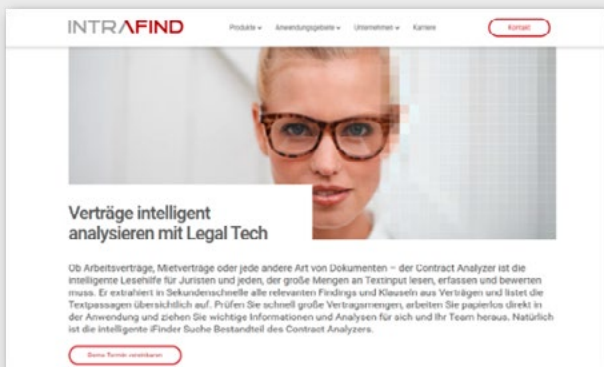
INTRAFIND

Produkte ▾ Anwendungsgebiete ▾ Unternehmen ▾ Karriere

Kontakt

Verträge intelligent analysieren mit Legal Tech

Ob Arbeitsverträge, Mietverträge oder jede andere Art von Dokumenten – der Contract Analyzer ist die intelligente Lesehilfe für Juristen und jeden, der große Mengen an Textinput lesen, erfassen und bewerten muss. Er extrahiert in Sekundenschnelle alle relevanten Findings und Klauseln aus Verträgen und listet die Textpassagen übersichtlich auf. Prüfen Sie schnell große Vertragsmengen, arbeiten Sie papierlos direkt in der Anwendung und ziehen Sie wichtige Informationen und Analysen für sich und Ihr Team heraus. Natürlich ist die intelligente iFinder Suche Bestandteil des Contract Analyzers.

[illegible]